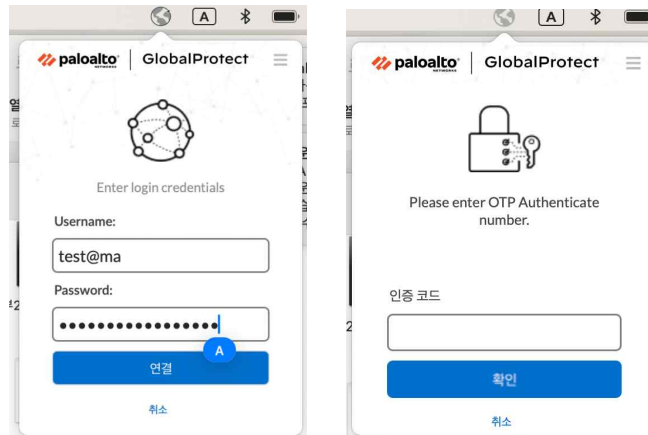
A

paloalto NETWORKS | GlobalProtect

Enter login credentials

Username:

test@ma

Password:

••••••••••••••••

A

연결

취소

A

paloalto NETWORKS | GlobalProtect

Please enter OTP Authenticate number.

인증 코드

확인

취소